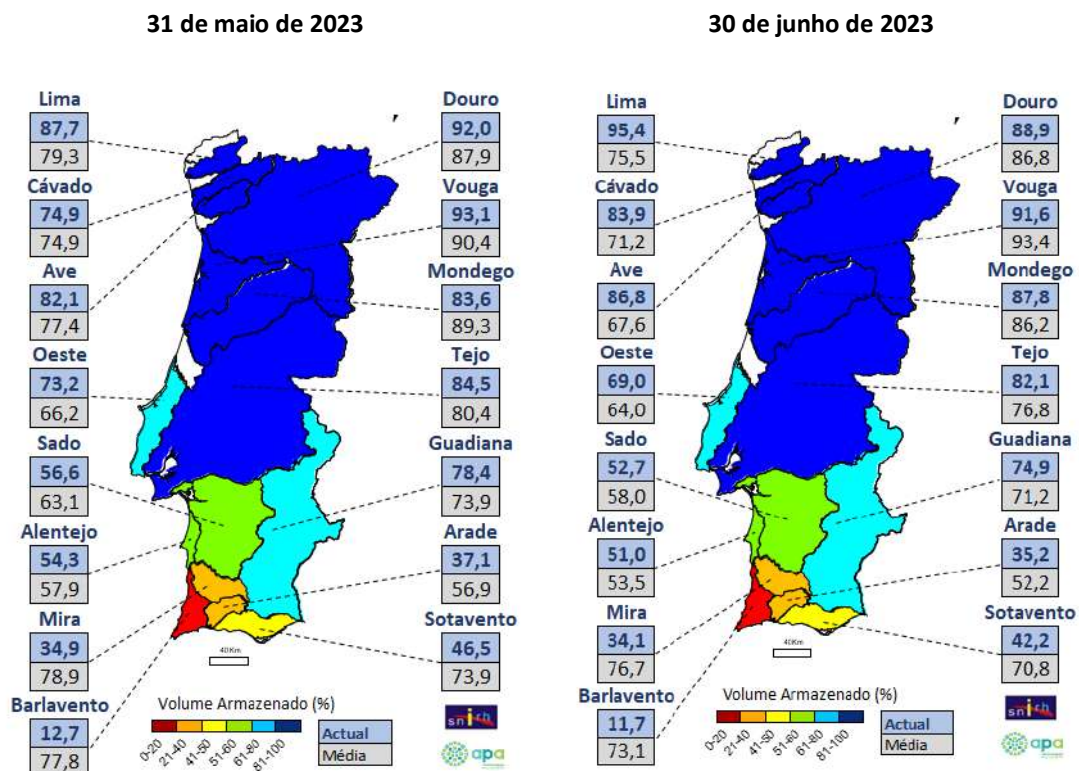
31 de maio de 2023

Lima
87,7
79,3

Cávado
74,9
74,9

Ave
82,1
77,4

Oeste
73,2
66,2

Sado
56,6
63,1

Alentejo
54,3
57,9

Mira
34,9
78,9

Barlavento
12,7
77,8

Douro
92,0
87,9

Vouga
93,1
90,4

Mondego
83,6
89,3

Tejo
84,5
80,4

Guadiana
78,4
73,9

Arade
37,1
56,9

Sotavento
46,5
73,9

40Km

Volume Armazenado (%)
0-20 21-40 41-50 51-60 61-80 81-100

Actual
Média

snirh
apa

30 de junho de 2023

Lima
95,4
75,5

Cávado
83,9
71,2

Ave
86,8
67,6

Oeste
69,0
64,0

Sado
52,7
58,0

Alentejo
51,0
53,5

Mira
34,1
76,7

Barlavento
11,7
73,1

Douro
88,9
86,8

Vouga
91,6
93,4

Mondego
87,8
86,2

Tejo
82,1
76,8

Guadiana
74,9
71,2

Arade
35,2
52,2

Sotavento
42,2
70,8

40Km

Volume Armazenado (%)
0-20 21-40 41-50 51-60 61-80 81-100

Actual
Média

snirh
apa